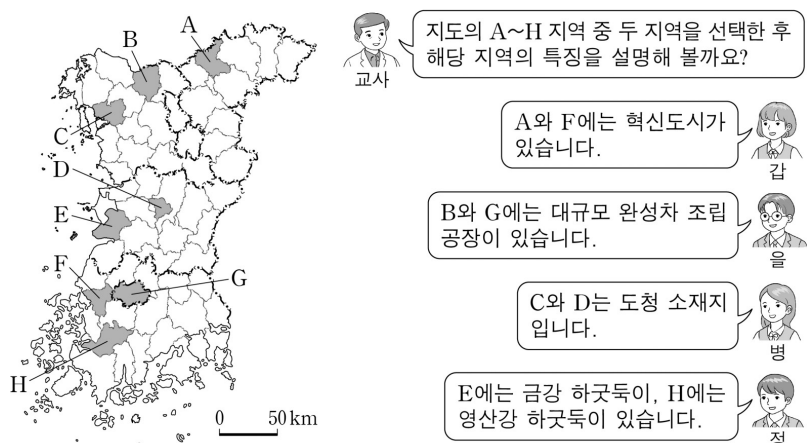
A
B
C
D
E
F
G
H
0 50 km

교사
지도의 A~H 지역 중 두 지역을 선택한 후 해당 지역의 특징을 설명해 볼까요?

갑
A와 F에는 혁신도시가 있습니다.

을
B와 G에는 대규모 완성차 조립 공장이 있습니다.

병
C와 D는 도청 소재지입니다.

정
E에는 금강 하굿둑이, H에는 영산강 하굿둑이 있습니다.